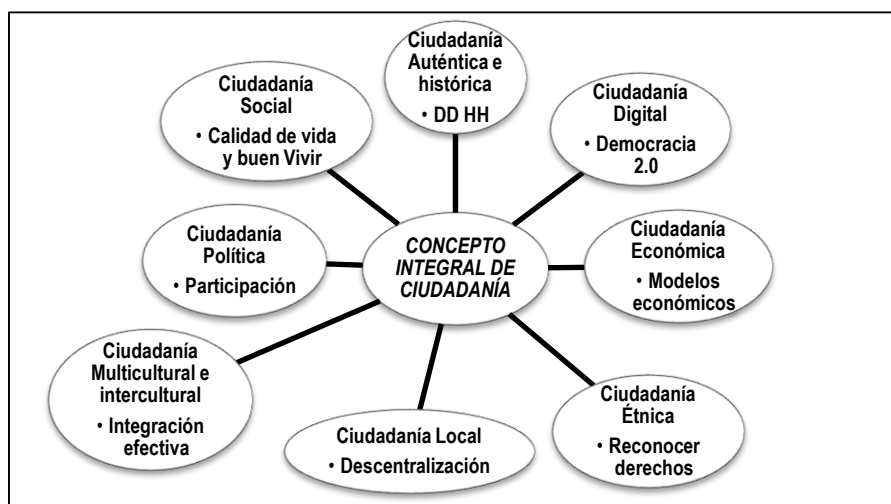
CONCEPTO INTEGRAL DE CIUDADANÍA

Ciudadanía Auténtica e histórica
• DD HH

Ciudadanía Digital
• Democracia 2.0

Ciudadanía Económica
• Modelos económicos

Ciudadanía Étnica
• Reconocer derechos

Ciudadanía Local
• Descentralización

Ciudadanía Multicultural e intercultural
• Integración efectiva

Ciudadanía Política
• Participación

Ciudadanía Social
• Calidad de vida y buen Vivir